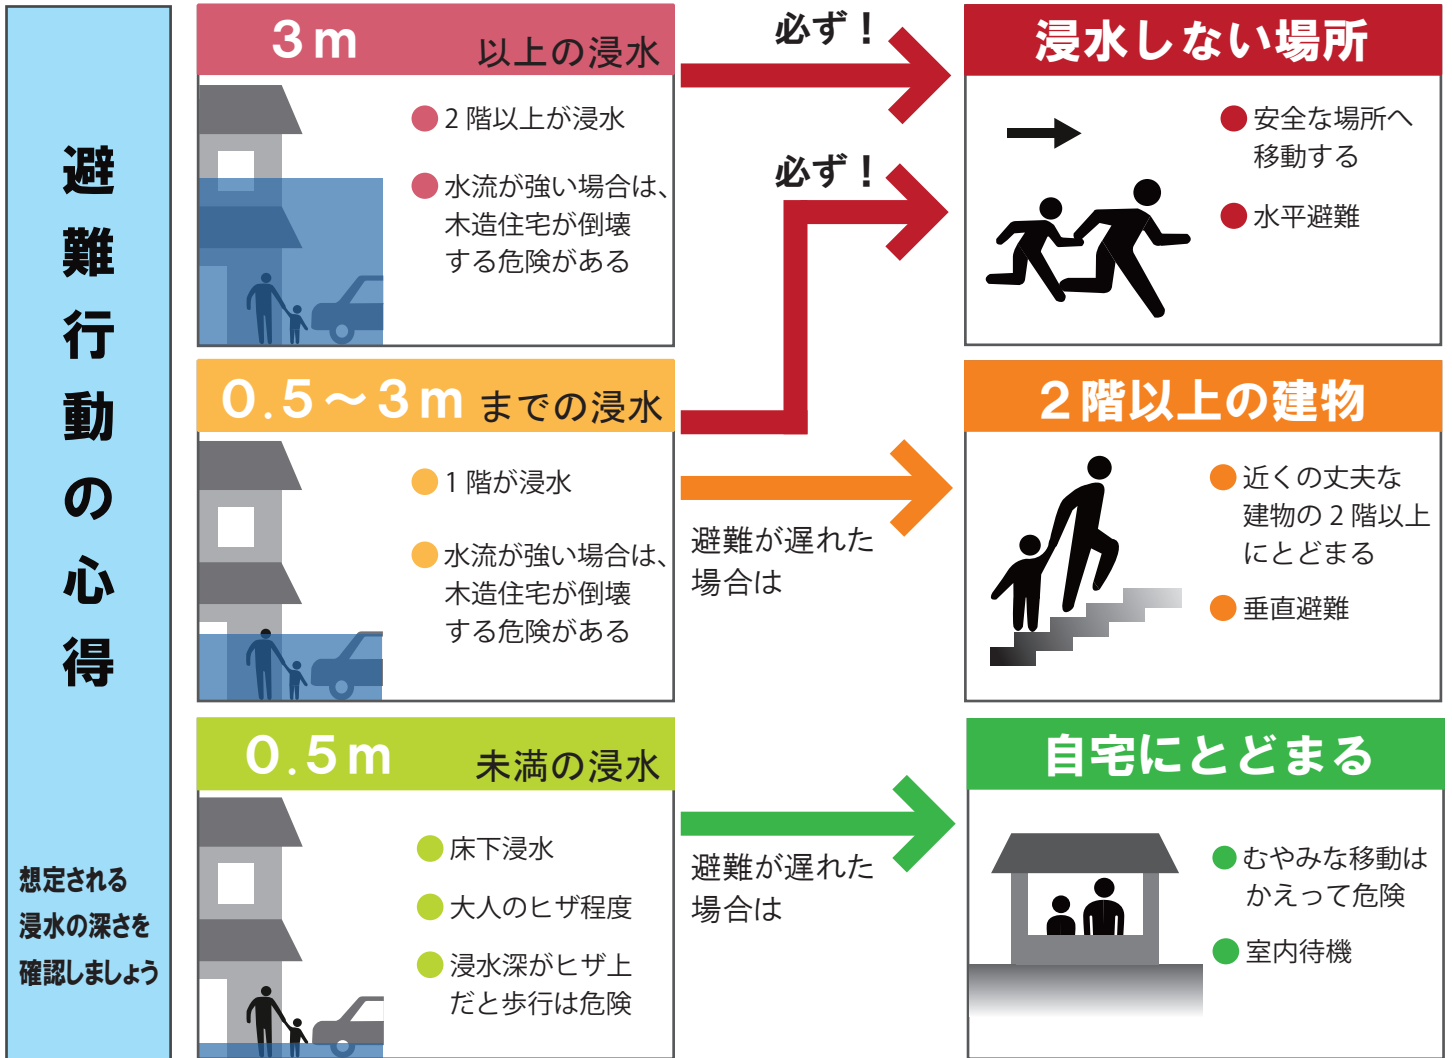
避難行動の心得

想定される浸水の深さを確認しましょう

3m 以上の浸水

2階以上が浸水

水流が強い場合は、木造住宅が倒壊する危険がある

必ず！

必ず！

浸水しない場所

安全な場所へ移動する

水平避難

0.5～3m までの浸水

1階が浸水

水流が強い場合は、木造住宅が倒壊する危険がある

避難が遅れた場合は

2階以上の建物

近くの丈夫な建物の2階以上にとどまる

垂直避難

0.5m 未満の浸水

床下浸水

大人のヒザ程度

浸水深がヒザ上だと歩行は危険

避難が遅れた場合は

自宅にとどまる

むやみな移動はかえって危険

室内待機